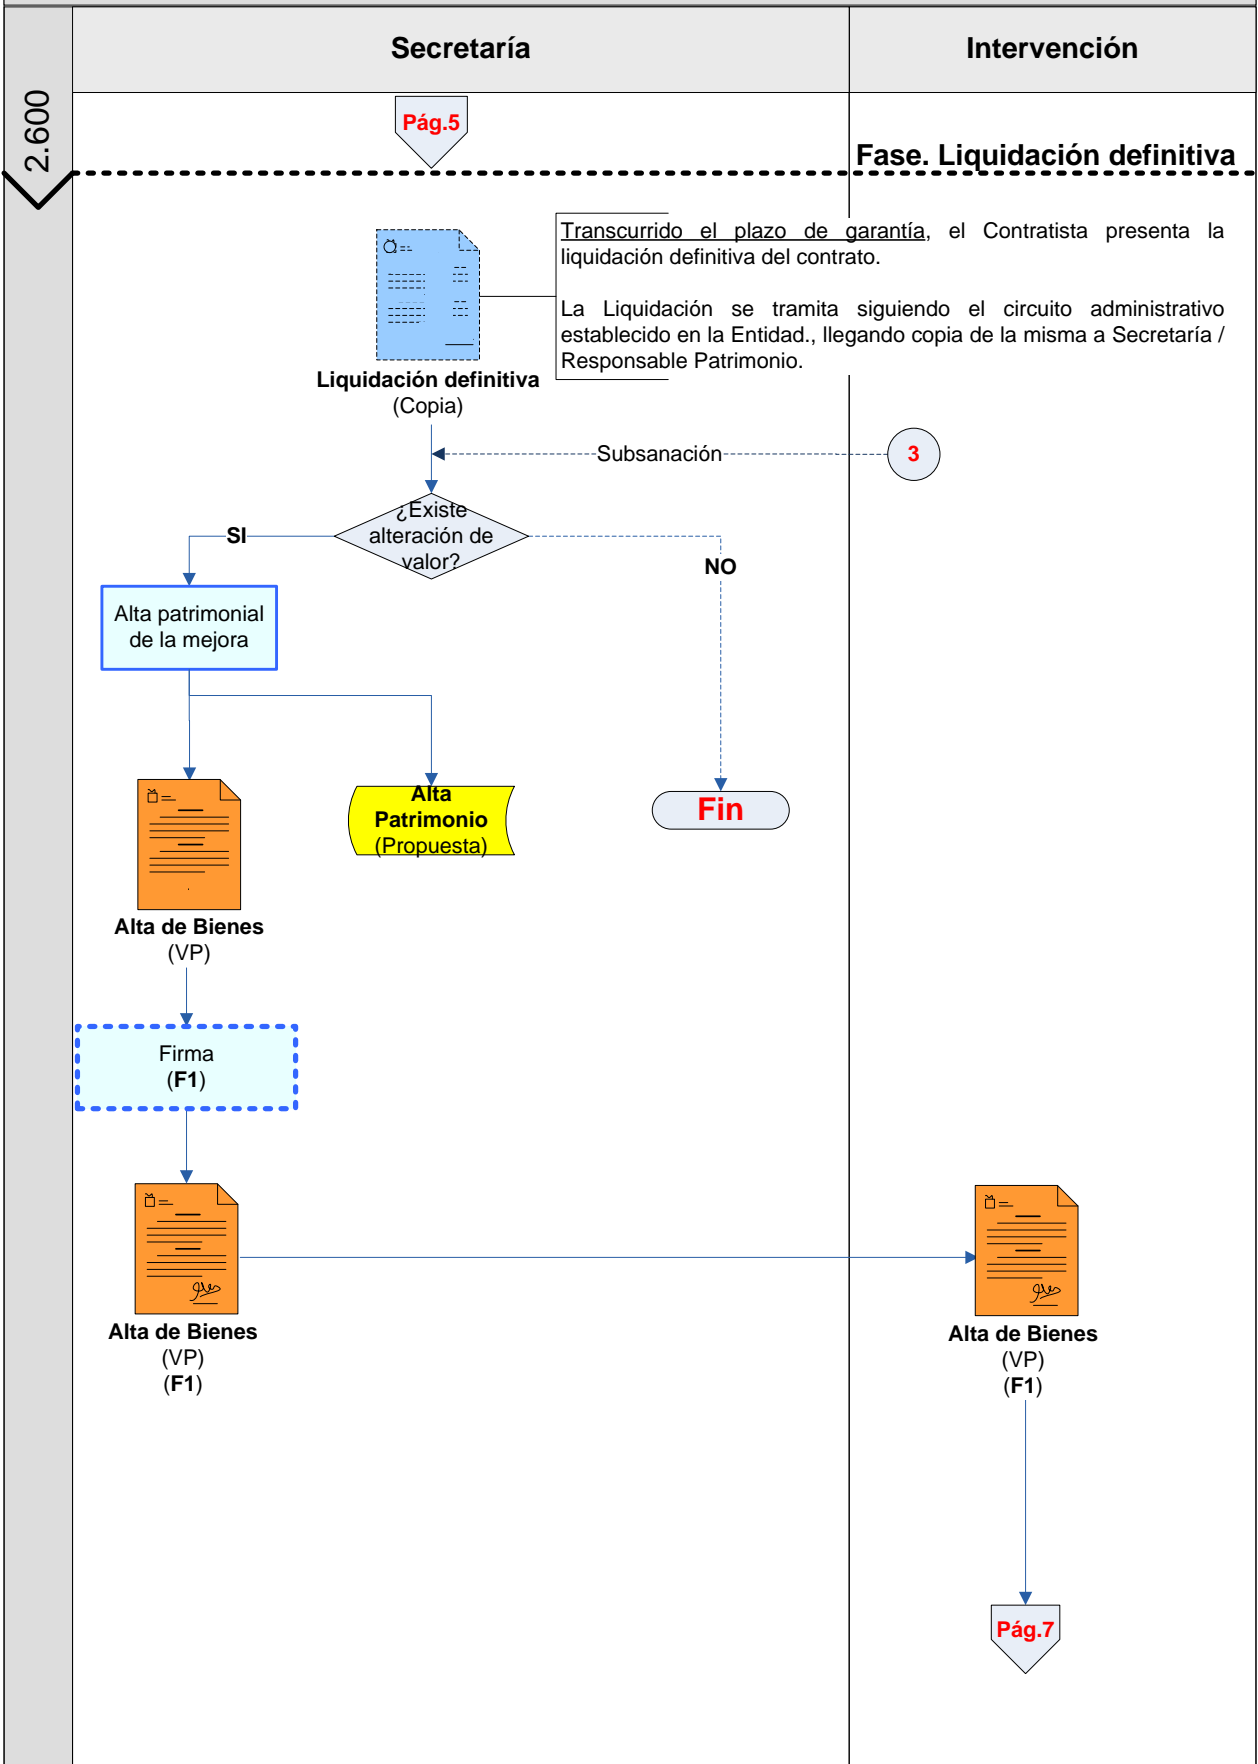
2.600

Secretaría

Intervención

Pág.5

Fase. Liquidación definitiva

Transcurrido el plazo de garantía, el Contratista presenta la liquidación definitiva del contrato.

La Liquidación se tramita siguiendo el circuito administrativo establecido en la Entidad., llegando copia de la misma a Secretaría / Responsable Patrimonio.

Liquidación definitiva
(Copia)

Subsanación

3

¿Existe alteración de valor?

SI

NO

Alta patrimonial de la mejora

Alta Patrimonio
(Propuesta)

Fin

Alta de Bienes
(VP)

Firma
(F1)

Alta de Bienes
(VP)
(F1)

Alta de Bienes
(VP)
(F1)

Pág.7